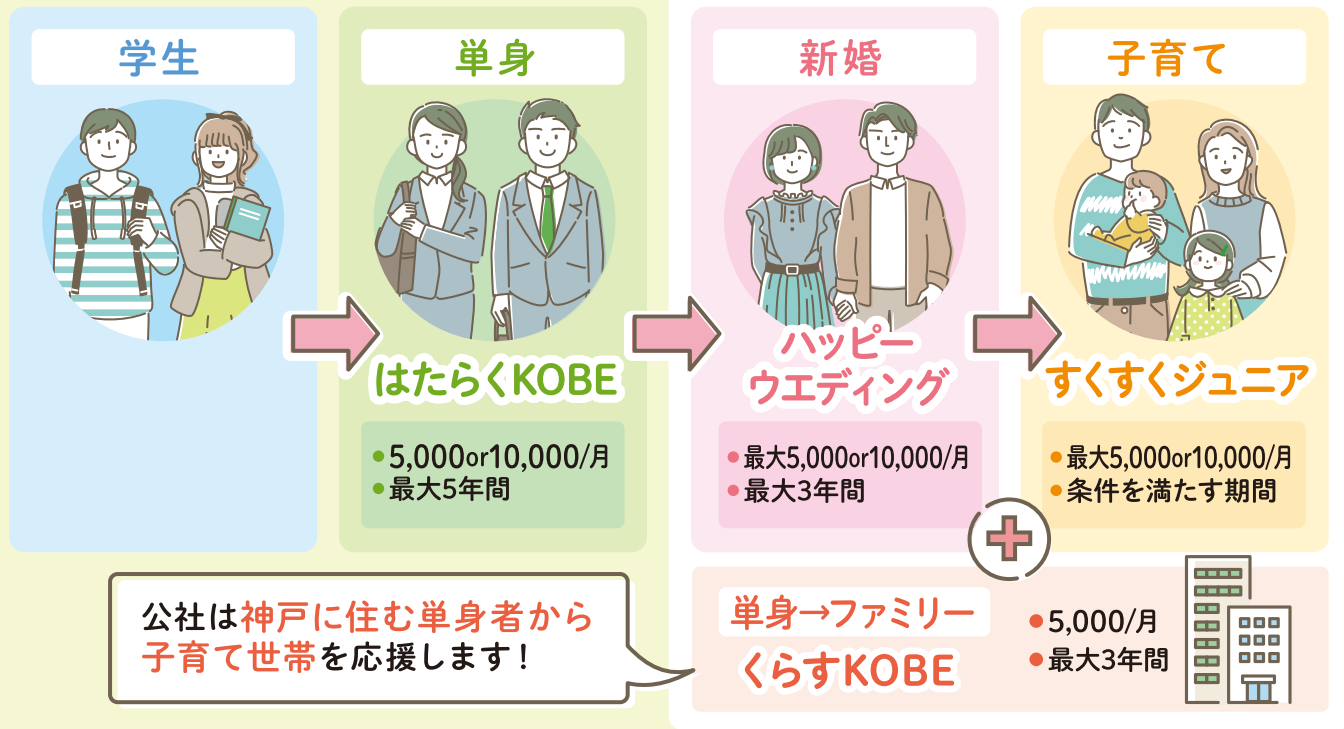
学生

単身

はたらくKOBE

●5,000or10,000/月
●最大5年間

新婚

ハッピーウエディング

●最大5,000or10,000/月
●最大3年間

子育て

すくすくジュニア

●最大5,000or10,000/月
●条件を満たす期間

公社は神戸に住む単身者から子育て世帯を応援します！

単身→ファミリー

くらすKOBE

●5,000/月
●最大3年間